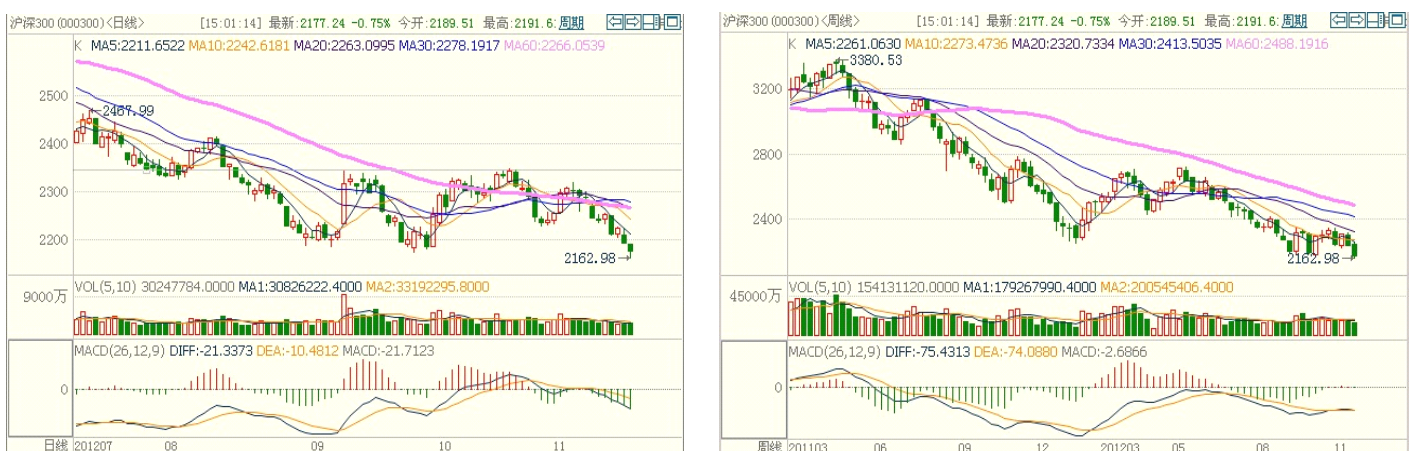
沪深300 (000300)〈日线〉 [15:01:14] 最新:2177.24 -0.75% 今开:2189.51 最高:2191.6 周期

K MA5:2211.6522 MA10:2242.6181 MA20:2263.0995 MA30:2278.1917 MA60:2266.0539

2500
2467.99
2400
2300
2200
2162.98

VOL(5,10) 30247784.0000 MA1:30826222.4000 MA2:33192295.8000
9000万

MACD(26,12,9) DIFF:-21.3373 DEA:-10.4812 MACD:-21.7123
0

日线 201207 08 09 10 11

沪深300 (000300)〈周线〉 [15:01:14] 最新:2177.24 -0.75% 今开:2189.51 最高:2191.6 周期

K MA5:2261.0630 MA10:2273.4736 MA20:2320.7334 MA30:2413.5035 MA60:2488.1916

3380.53
3200
2800
2400
2162.98

VOL(5,10) 154131120.0000 MA1:179267990.4000 MA2:200545406.4000
45000万

MACD(26,12,9) DIFF:-75.4313 DEA:-74.0880 MACD:-2.6866
0

周线 201103 06 09 12 201203 05 08 11